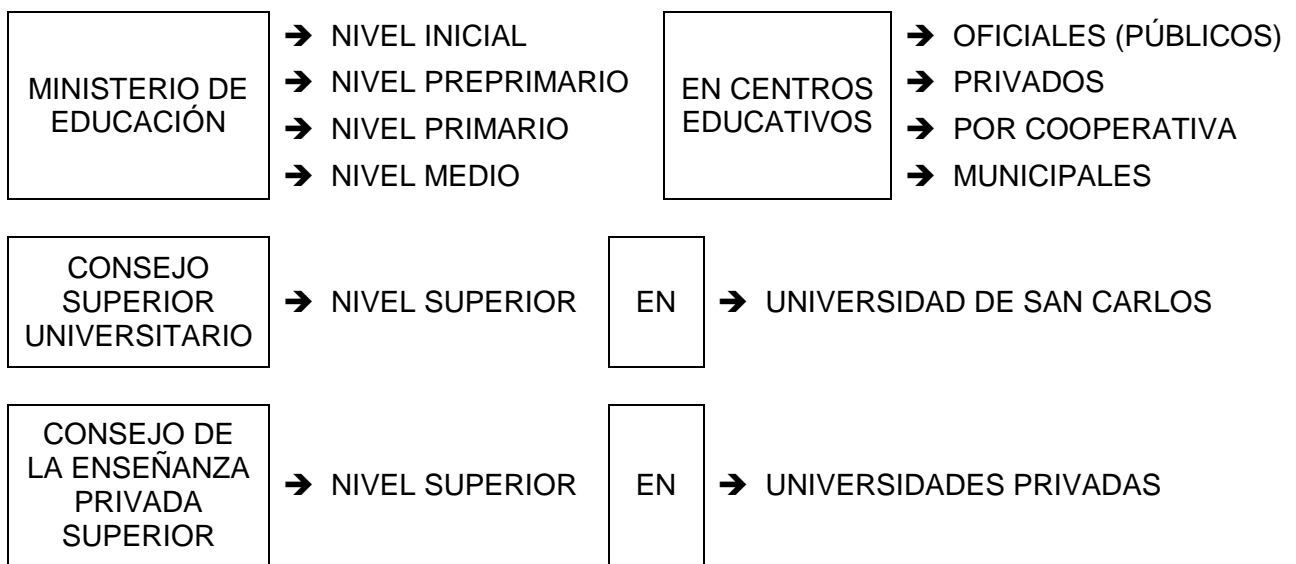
MINISTERIO DE EDUCACIÓN

➔ NIVEL INICIAL
➔ NIVEL PREPRIMARIO
➔ NIVEL PRIMARIO
➔ NIVEL MEDIO

EN CENTROS EDUCATIVOS

➔ OFICIALES (PÚBLICOS)
➔ PRIVADOS
➔ POR COOPERATIVA
➔ MUNICIPALES

CONSEJO SUPERIOR UNIVERSITARIO

➔ NIVEL SUPERIOR

EN

➔ UNIVERSIDAD DE SAN CARLOS

CONSEJO DE LA ENSEÑANZA PRIVADA SUPERIOR

➔ NIVEL SUPERIOR

EN

➔ UNIVERSIDADES PRIVADAS